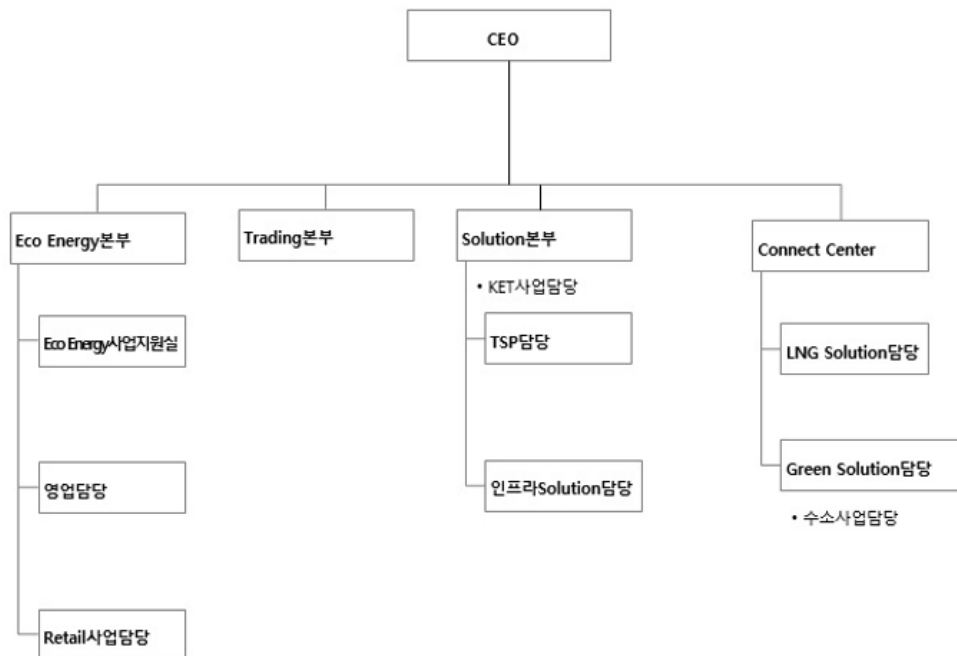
CEO

Eco Energy본부

Eco Energy사업지원실

영업담당

Retail사업담당

Trading본부

Solution본부

• KET사업담당

TSP담당

인프라Solution담당

Connect Center

LNG Solution담당

Green Solution담당

• 수소사업담당